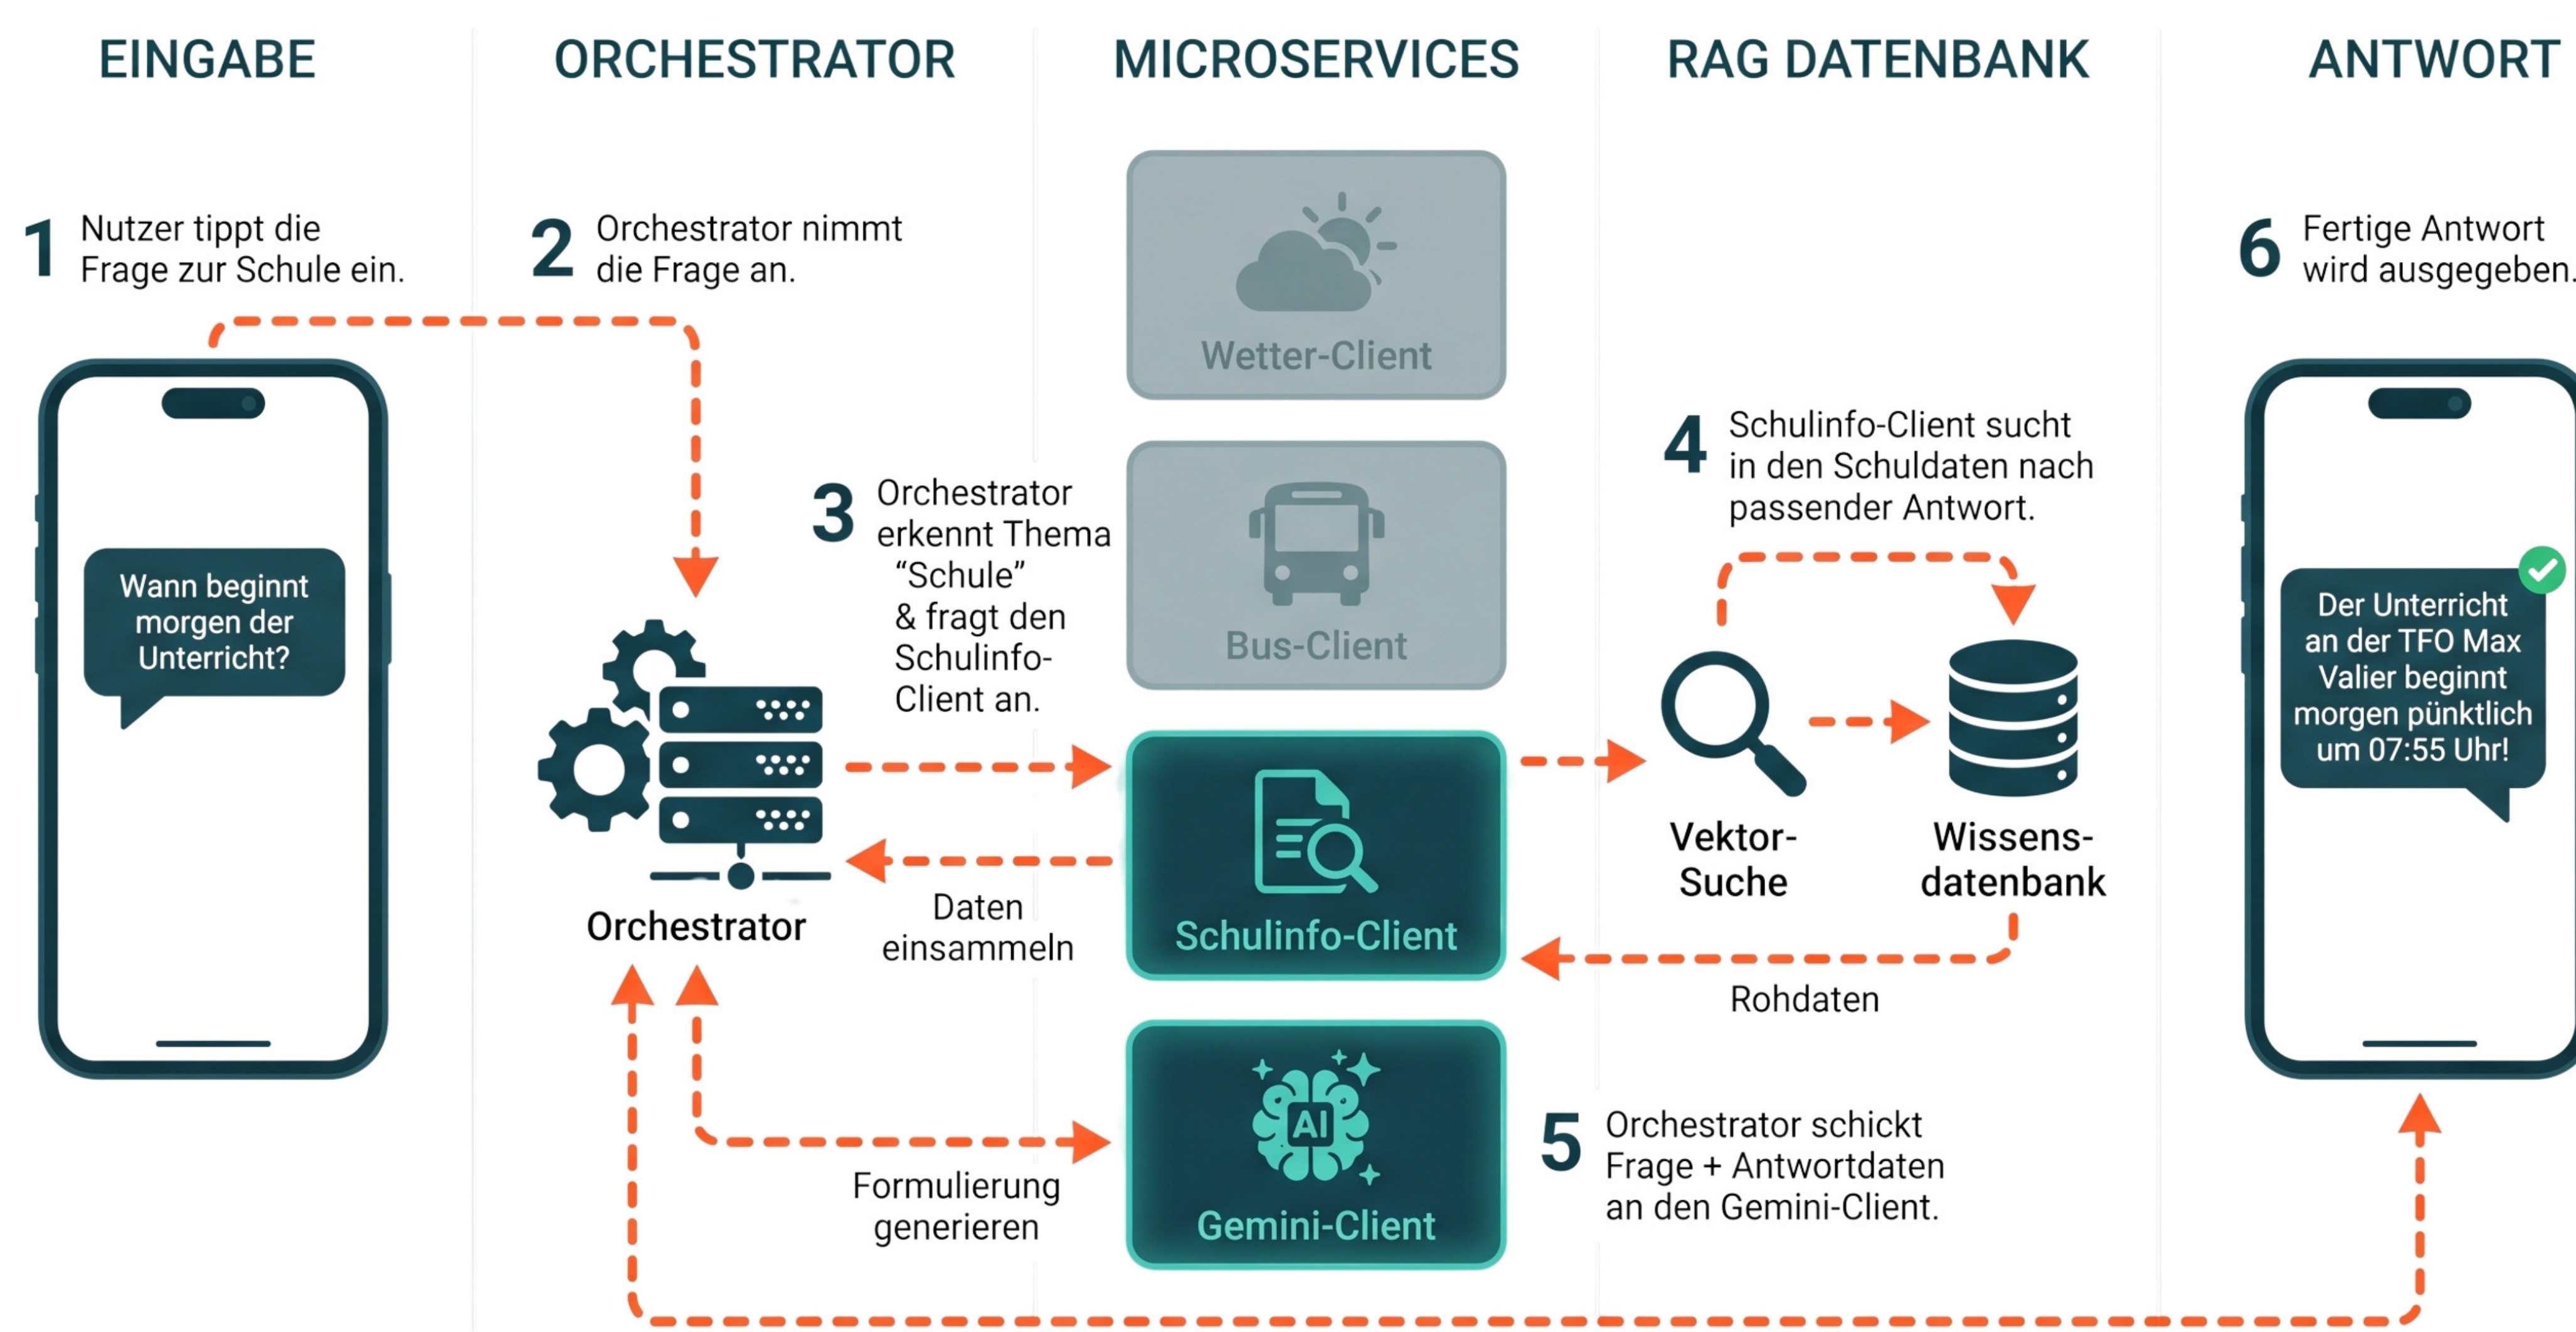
EINGABE

ORCHESTRATOR

MICROSERVICES

RAG DATENBANK

ANTWORT

1 Nutzer tippt die Frage zur Schule ein.

Wann beginnt morgen der Unterricht?

2 Orchestrator nimmt die Frage an.

3 Orchestrator erkennt Thema “Schule” & fragt den Schulinfo-Client an.

Orchestrator

Daten einsammeln

Formulierung generieren

Wetter-Client

Bus-Client

Schulinfo-Client

AI

Gemini-Client

4 Schulinfo-Client sucht in den Schuldaten nach passender Antwort.

Vektor-Suche

Wissens-datenbank

Rohdaten

5 Orchestrator schickt Frage + Antwortdaten an den Gemini-Client.

6 Fertige Antwort wird ausgegeben.

Der Unterricht an der TFO Max Valier beginnt morgen pünktlich um 07:55 Uhr!